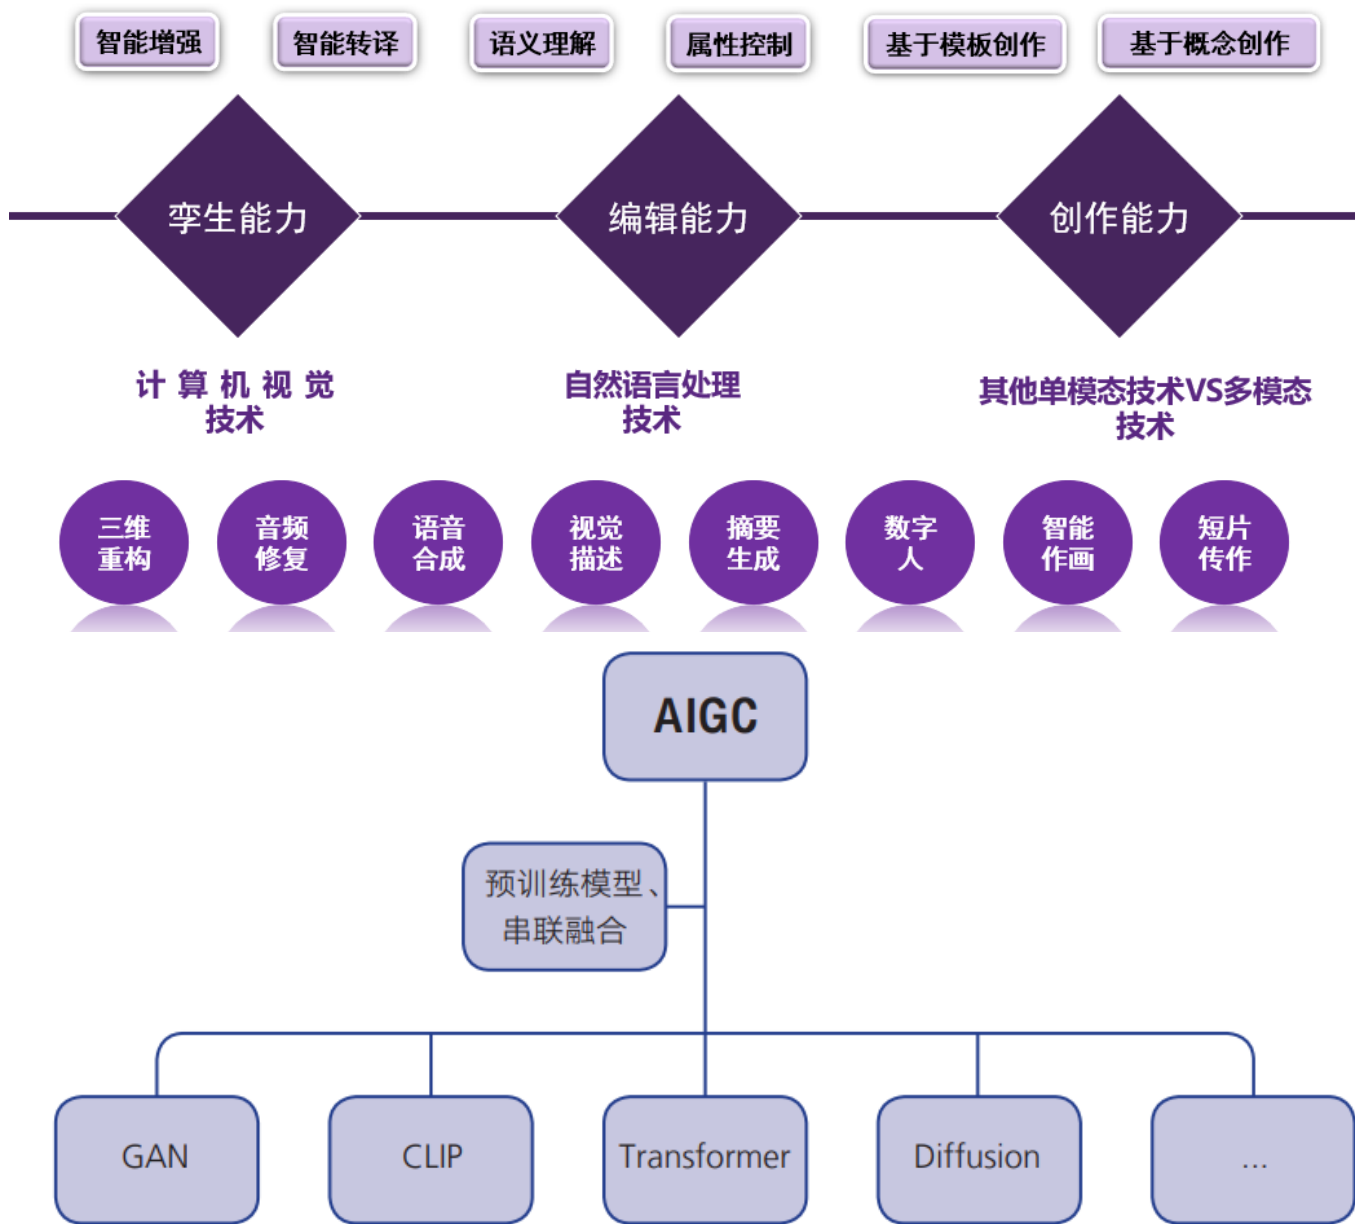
智能增强 智能转译 语义理解 属性控制 基于模板创作 基于概念创作

孪生能力 编辑能力 创作能力

计算机视觉技术

自然语言处理技术

其他单模态技术VS多模态技术

三维重构 音频修复 语音合成 视觉描述 摘要生成 数字人 智能作画 短片传作

AIGC

预训练模型、串联融合

GAN CLIP Transformer Diffusion ...